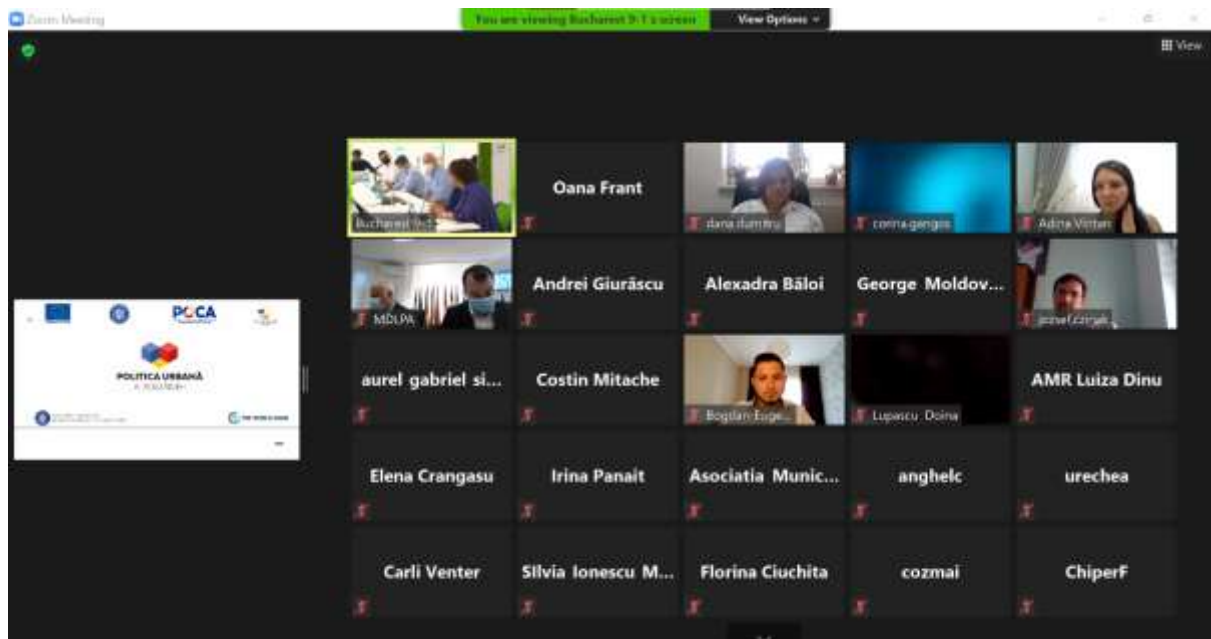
Zoom Meeting

You are viewing Bucharest 9-1's screen

View Options

View

POCA

POLITICA URBANĂ

Bucharest 9-1

Oana Frant

dana dumitru

corina gengos

Adina Vinten

MDLPA

Andrei Giurăscu

Alexadra Băloi

George Moldov...

iozsef czirjak

aurel gabriel si...

Costin Mitache

Bogdan Euge...

Lupascu Doina

AMR Luiza Dinu

Elena Crangasu

Irina Panait

Asociatia Munic...

anghelc

urechea

Carli Venter

SIlvia Ionescu M...

Florina Ciuchita

cozmai

ChiperF